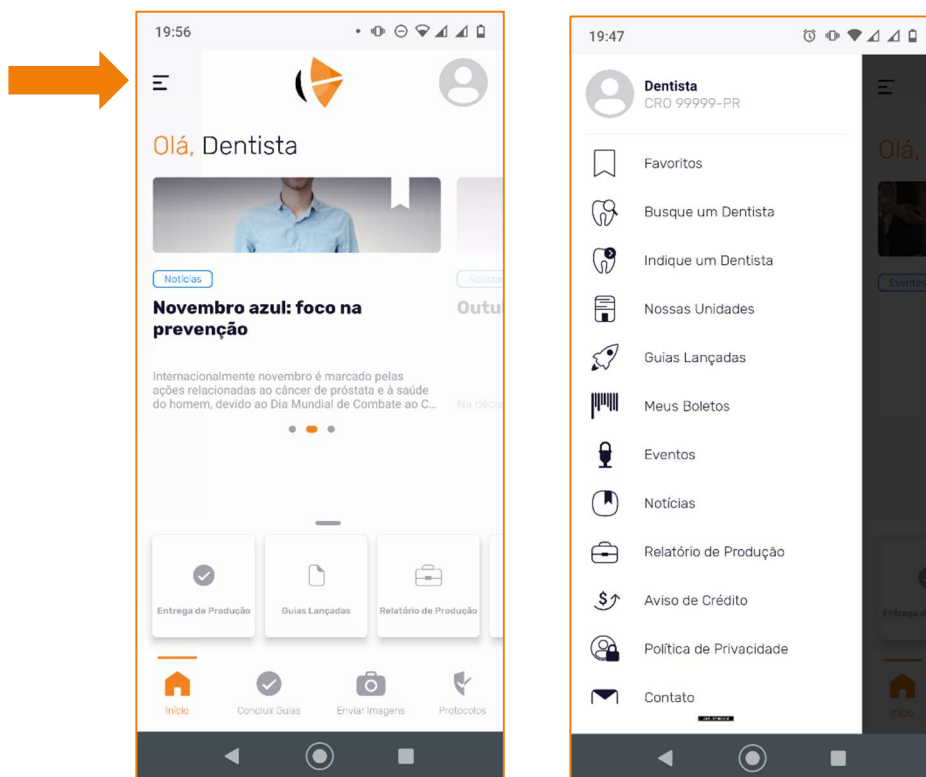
19:56

Olá, Dentista

Notícias

Novembro azul: foco na prevenção

Internacionalmente novembro é marcado pelas ações relacionadas ao câncer de próstata e à saúde do homem, devido ao Dia Mundial de Combate ao C...

Notícias

Outu

Na déca

Entrega de Produção

Guias Lançadas

Relatório de Produção

Início

Concluir Guias

Enviar Imagens

Protocolos

19:47

Dentista
CRO 99999-PR

Favoritos

Busque um Dentista

Indique um Dentista

Nossas Unidades

Guias Lançadas

Meus Boletos

Eventos

Notícias

Relatório de Produção

Aviso de Crédito

Política de Privacidade

Contato

Olá,

Eventos

Entrega d

Início